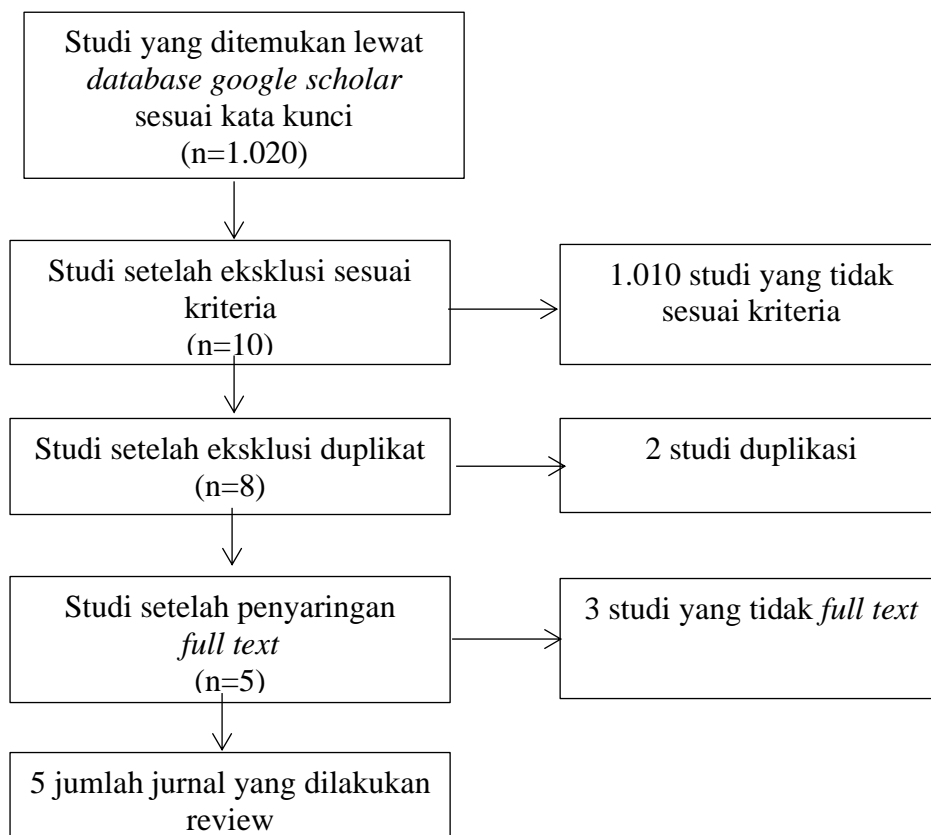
Studi yang ditemukan lewat *database google scholar* sesuai kata kunci (n=1.020)

Studi setelah eksklusi sesuai kriteria (n=10)

1.010 studi yang tidak sesuai kriteria

Studi setelah eksklusi duplikat (n=8)

2 studi duplikasi

Studi setelah penyaringan *full text* (n=5)

3 studi yang tidak *full text*

5 jumlah jurnal yang dilakukan review